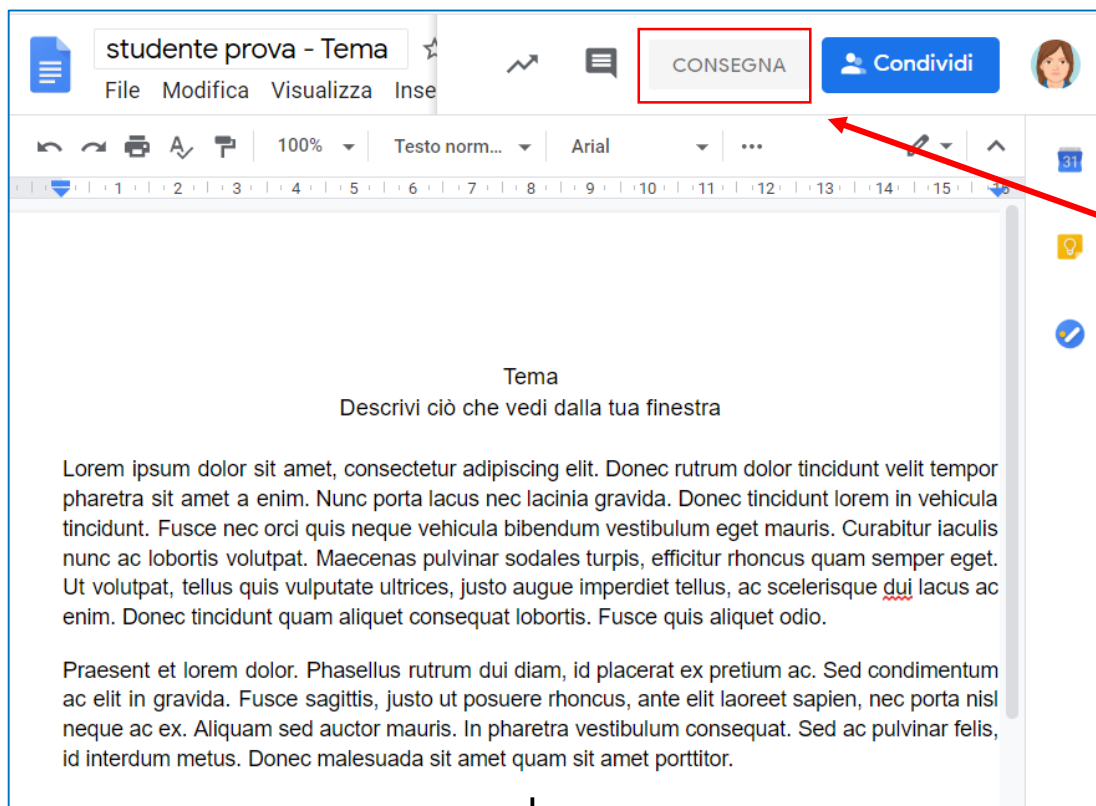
studente prova - Tema
File Modifica Visualizza Inse

CONSEGNA
Condividi

100% Testo norm... Arial

1 2 3 4 5 6 7 8 9 10 11 12 13 14 15

31

Tema
Descrivi ciò che vedi dalla tua finestra

Lorem ipsum dolor sit amet, consectetur adipiscing elit. Donec rutrum dolor tincidunt velit tempor pharetra sit amet a enim. Nunc porta lacus nec lacinia gravida. Donec tincidunt lorem in vehicula tincidunt. Fusce nec orci quis neque vehicula bibendum vestibulum eget mauris. Curabitur iaculis nunc ac lobortis volutpat. Maecenas pulvinar sodales turpis, efficitur rhoncus quam semper eget. Ut volutpat, tellus quis vulputate ultrices, justo augue imperdiet tellus, ac scelerisque dui lacus ac enim. Donec tincidunt quam aliquet consequat lobortis. Fusce quis aliquet odio.

Praesent et lorem dolor. Phasellus rutrum dui diam, id placerat ex pretium ac. Sed condimentum ac elit in gravida. Fusce sagittis, justo ut posuere rhoncus, ante elit laoreet sapien, nec porta nisl neque ac ex. Aliquam sed auctor mauris. In pharetra vestibulum consequat. Sed ac pulvinar felis, id interdum metus. Donec malesuada sit amet quam sit amet porttitor.